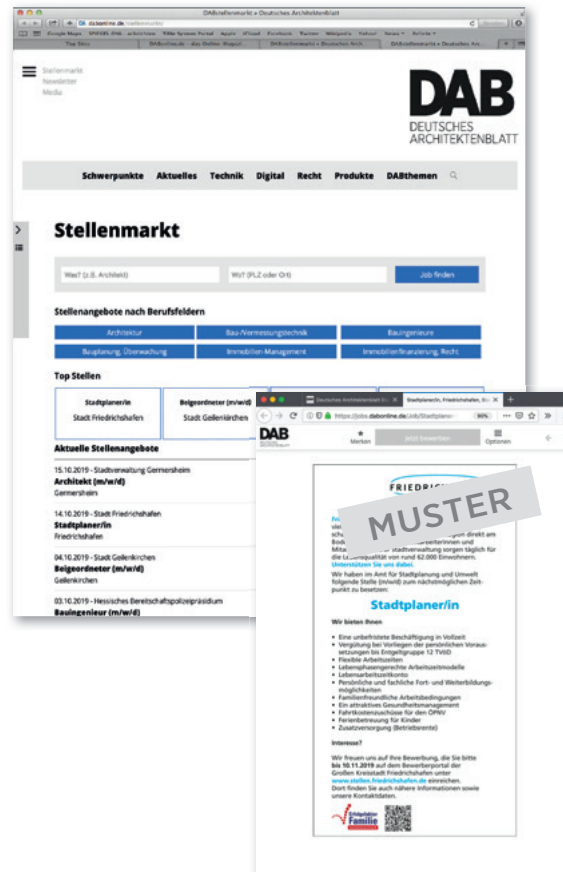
DABstellenmarkt » Deutsches Architektenblatt

dabonline.de

Stellenmarkt
Newsletter
Media

DAB
DEUTSCHES
ARCHITEKTENBLATT

Schwerpunkte Aktuelles Technik Digital Recht Produkte DABthemen

Stellenmarkt

Was? (z.B. Architekt)
Wo? (PLZ oder Ort)
Job finden

Stellenangebote nach Berufsfeldern

Architektur
Bau-/Vermessungstechnik
Bauingenieure
Bauplanung, Überwachung
Immobilien-Management
Immobilienfinanzierung, Recht

Top Stellen

Stadtplaner/in
Stadt Friedrichshafen

Beigeordneter (m/w/d)
Stadt Geilenkirchen

Aktuelle Stellenangebote

15.10.2019 - Stadtverwaltung Germersheim
Architekt (m/w/d)
Germersheim

14.10.2019 - Stadt Friedrichshafen
Stadtplaner/in
Friedrichshafen

04.10.2019 - Stadt Geilenkirchen
Beigeordneter (m/w/d)
Geilenkirchen

03.10.2019 - Hessisches Bereitschaftspolizeipräsidium
Bauingenieur (m/w/d)

Deutsches Architektenblatt
Stadtplaner/in, Friedrichshafen

https://jobs.dabonline.de/job/Stadtplaner-

DAB
Merken
Jetzt bewerben
Optionen

FRIEDRICHSHAFEN

MUSTER

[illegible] direkt am Bod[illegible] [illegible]arbeiterinnen und Mita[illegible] Stadtverwaltung sorgen täglich für die Lebensqualität von rund 62.000 Einwohnern.
Unterstützen Sie uns dabei.

Wir haben im Amt für Stadtplanung und Umwelt folgende Stelle (m/w/d) zum nächstmöglichen Zeitpunkt zu besetzen:

Stadtplaner/in

Wir bieten Ihnen

• Eine unbefristete Beschäftigung in Vollzeit
• Vergütung bei Vorliegen der persönlichen Voraussetzungen bis Entgeltgruppe 12 TVöD
• Flexible Arbeitszeiten
• Lebensphasengerechte Arbeitszeitmodelle
• Lebensarbeitszeitkonto
• Persönliche und fachliche Fort- und Weiterbildungsmöglichkeiten
• Familienfreundliche Arbeitsbedingungen
• Ein attraktives Gesundheitsmanagement
• Fahrtkostenzuschüsse für den ÖPNV
• Ferienbetreuung für Kinder
• Zusatzversorgung (Betriebsrente)

Interesse?

Wir freuen uns auf Ihre Bewerbung, die Sie bitte bis 10.11.2019 auf dem Bewerberportal der Großen Kreisstadt Friedrichshafen unter www.stellen.friedrichshafen.de einreichen.
Dort finden Sie auch nähere informationen sowie unsere Kontaktdaten.

Erfolgsfaktor Familie